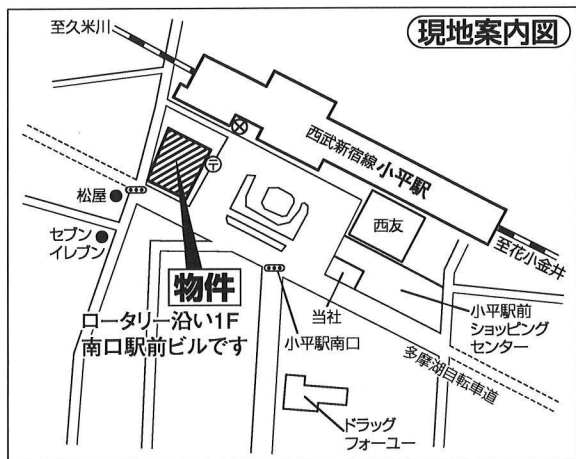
現地案内図

至久米川

西武新宿線 小平駅

松屋

セブンイレブン

西友

至花小金井

物件

ロータリー沿い1F
南口駅前ビルです

当社

小平駅南口

小平駅前ショッピングセンター

多摩湖自転車道

ドラッグフォーユー